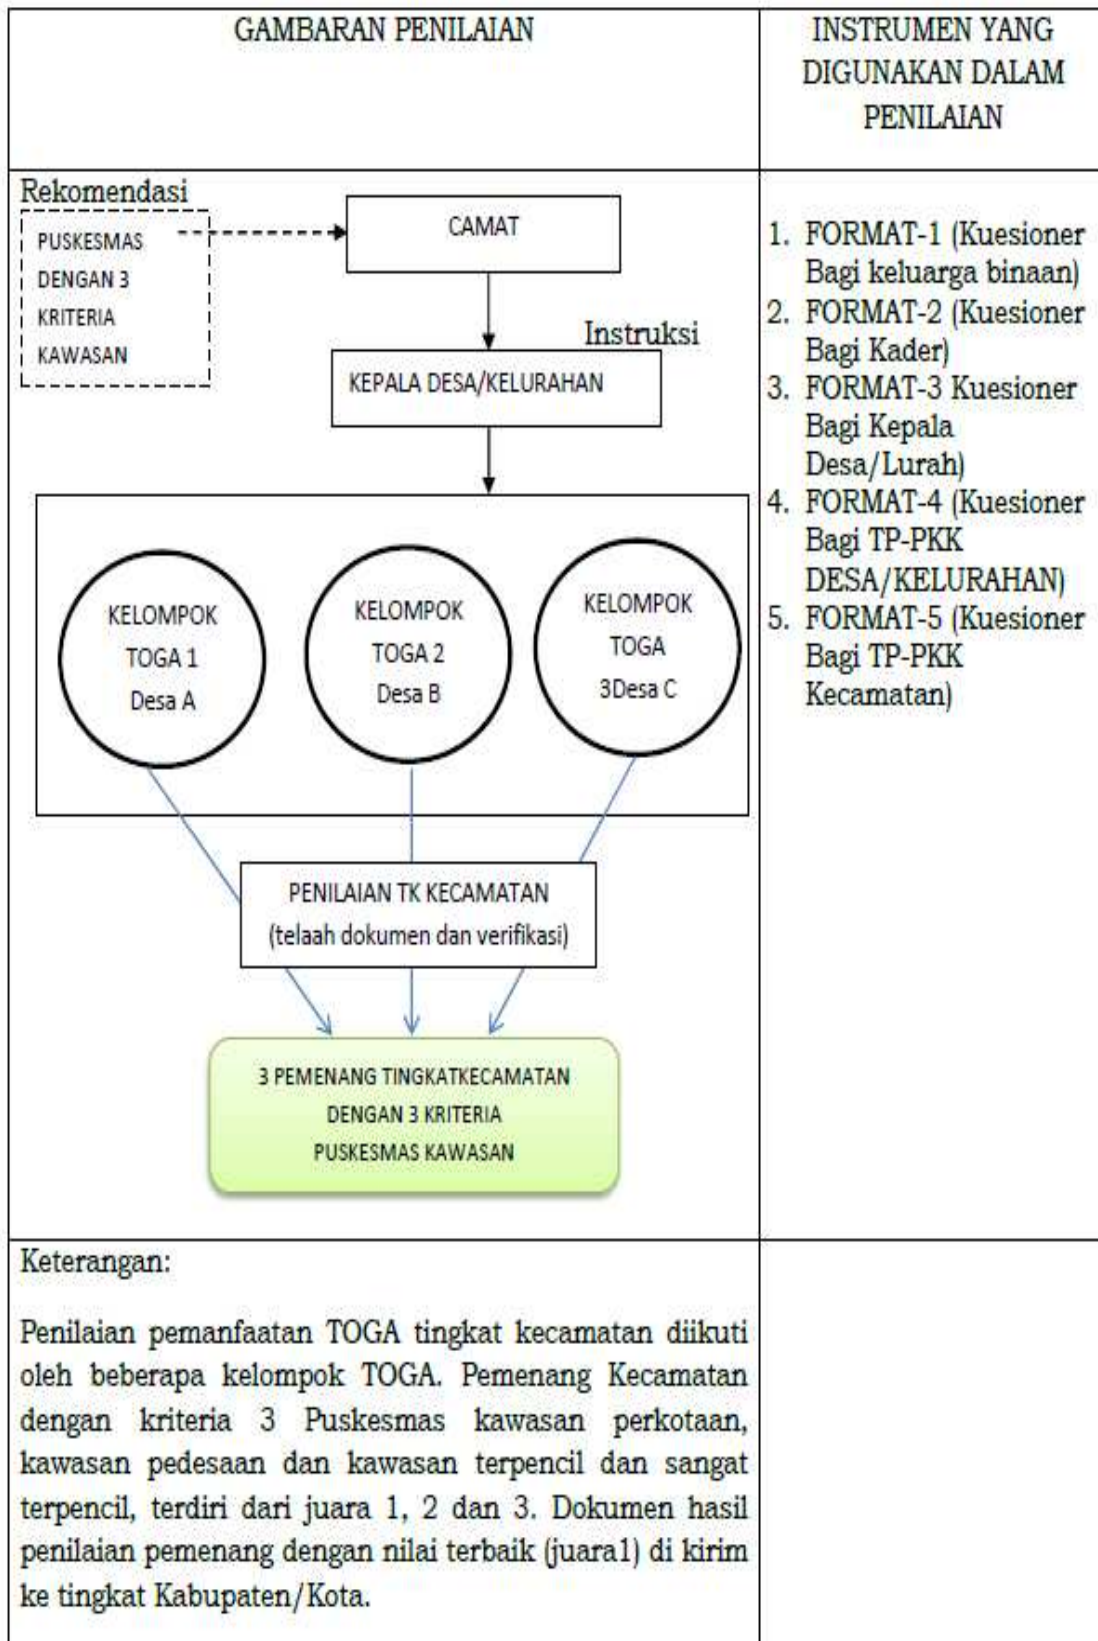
| GAMBARAN PENILAIAN | INSTRUMEN YANG DIGUNAKAN DALAM PENILAIAN |
|---|---|
| Rekomendasi<br>PUSKESMAS DENGAN 3 KRITERIA KAWASAN<br>CAMAT<br>Instruksi<br>KEPALA DESA/KELURAHAN<br>KELOMPOK TOGA 1 Desa A<br>KELOMPOK TOGA 2 Desa B<br>KELOMPOK TOGA 3Desa C<br>PENILAIAN TK KECAMATAN (telaah dokumen dan verifikasi)<br>3 PEMENANG TINGKATKECAMATAN DENGAN 3 KRITERIA PUSKESMAS KAWASAN | 1. FORMAT-1 (Kuesioner Bagi keluarga binaan)<br>2. FORMAT-2 (Kuesioner Bagi Kader)<br>3. FORMAT-3 Kuesioner Bagi Kepala Desa/Lurah)<br>4. FORMAT-4 (Kuesioner Bagi TP-PKK DESA/KELURAHAN)<br>5. FORMAT-5 (Kuesioner Bagi TP-PKK Kecamatan) |
| Keterangan:<br><br>Penilaian pemanfaatan TOGA tingkat kecamatan diikuti oleh beberapa kelompok TOGA. Pemenang Kecamatan dengan kriteria 3 Puskesmas kawasan perkotaan, kawasan pedesaan dan kawasan terpencil dan sangat terpencil, terdiri dari juara 1, 2 dan 3. Dokumen hasil penilaian pemenang dengan nilai terbaik (juara1) di kirim ke tingkat Kabupaten/Kota. | |